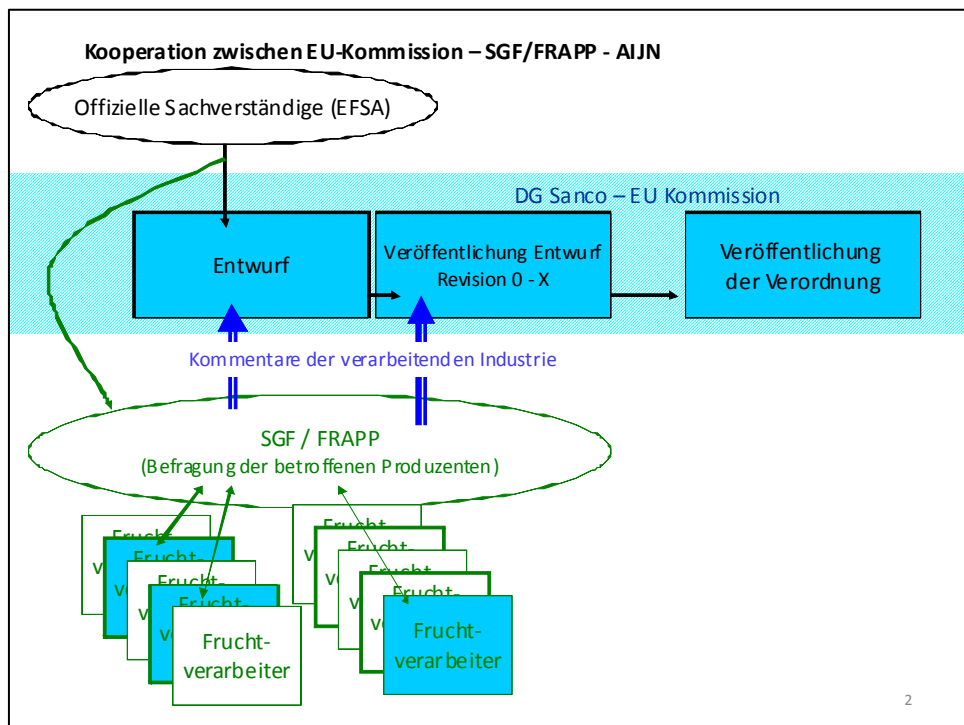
Kooperation zwischen EU-Kommission – SGF/FRAPP - AIJN

Offizielle Sachverständige (EFSA)

DG Sanco – EU Kommission

Entwurf

Veröffentlichung Entwurf Revision 0 - X

Veröffentlichung der Verordnung

Kommentare der verarbeitenden Industrie

SGF / FRAPP
(Befragung der betroffenen Produzenten)

Frucht-
v
Frucht-
ve
Frucht-
v
Frucht-
ve
Frucht-
verarbeiter

Frucht-
v
Frucht-
ve
Frucht-
v
Frucht-
ve
Frucht-
verarbeiter

2